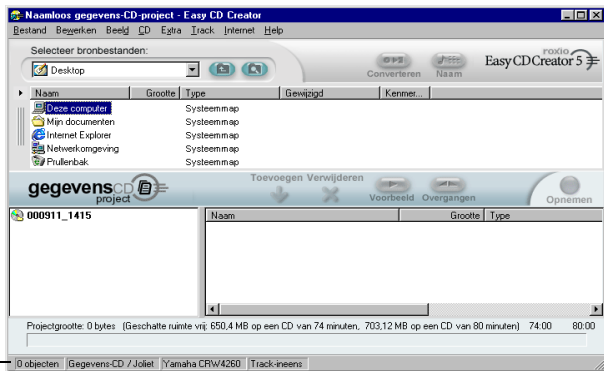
Naamloos gegevens-CD-project - Easy CD Creator

Bestand Bewerken Beeld CD Extra Track Internet Help

Selecteer bronbestanden:

Desktop

Converteren Naam

roxio
Easy CD Creator 5

| Naam | Grootte | Type | Gewijzigd | Kenmer... |
|---|---|---|---|---|
| Deze computer | | Systeemmap | | |
| Mijn documenten | | Systeemmap | | |
| Internet Explorer | | Systeemmap | | |
| Netwerkomgeving | | Systeemmap | | |
| Prullenbak | | Systeemmap | | |

gegevens CD project

Toevoegen Verwijderen

Voorbeeld Overgangen

Opnemen

000911_1415

| Naam | Grootte | Type |
|---|---|---|

Projectgrootte: 0 bytes (Geschatte ruimte vrij: 650,4 MB op een CD van 74 minuten, 703,12 MB op een CD van 80 minuten) 74:00 80:00

0 objecten | Gegevens-CD / Joliet | Yamaha CRW4260 | Track-ineens